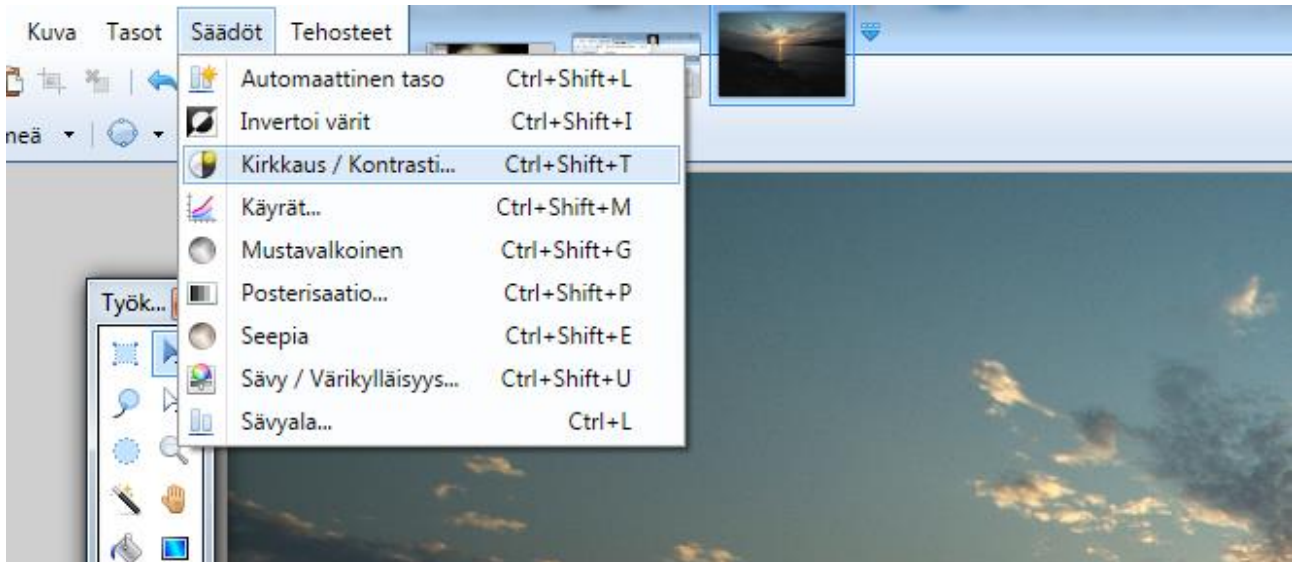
Kuva Tasot Säädöt Tehosteet

neä

Automaattinen taso Ctrl+Shift+L
Invertoi värit Ctrl+Shift+I
Kirkkaus / Kontrasti... Ctrl+Shift+T
Käyrät... Ctrl+Shift+M
Mustavalkoinen Ctrl+Shift+G
Posterisaatio... Ctrl+Shift+P
Seepia Ctrl+Shift+E
Sävy / Värikylläisyys... Ctrl+Shift+U
Sävyala... Ctrl+L

Työk...